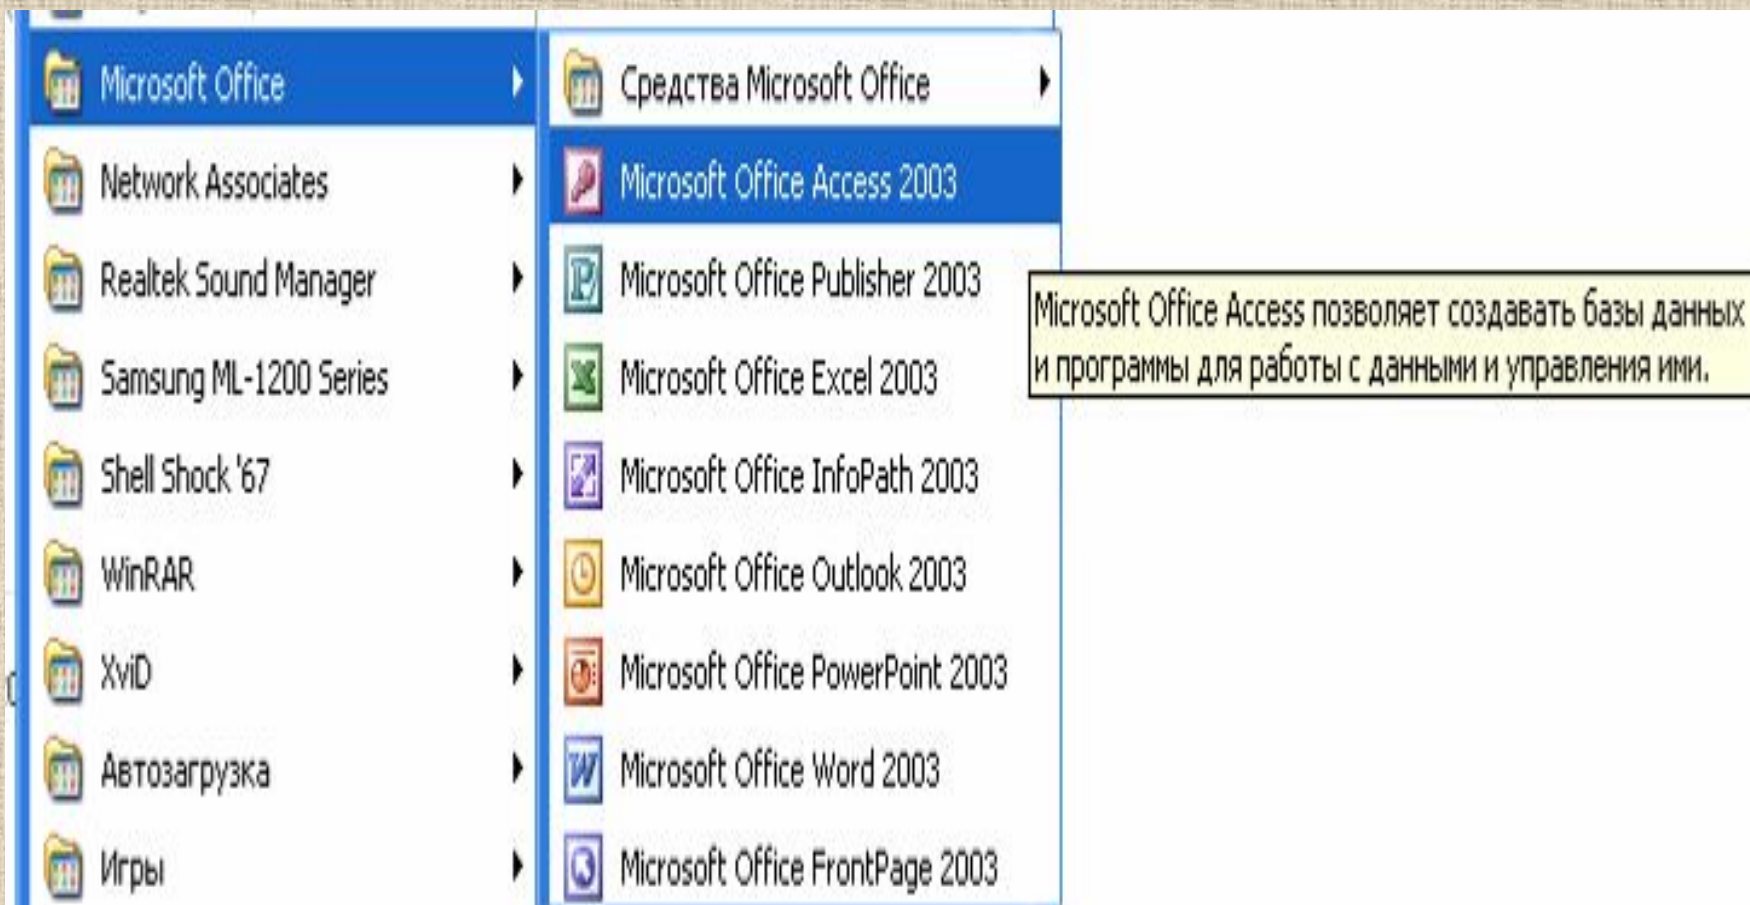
Microsoft Office
Network Associates
Realtek Sound Manager
Samsung ML-1200 Series
Shell Shock '67
WinRAR
XviD
Автозагрузка
Игры

Средства Microsoft Office
Microsoft Office Access 2003
Microsoft Office Publisher 2003
Microsoft Office Excel 2003
Microsoft Office InfoPath 2003
Microsoft Office Outlook 2003
Microsoft Office PowerPoint 2003
Microsoft Office Word 2003
Microsoft Office FrontPage 2003

Microsoft Office Access позволяет создавать базы данных и программы для работы с данными и управления ими.